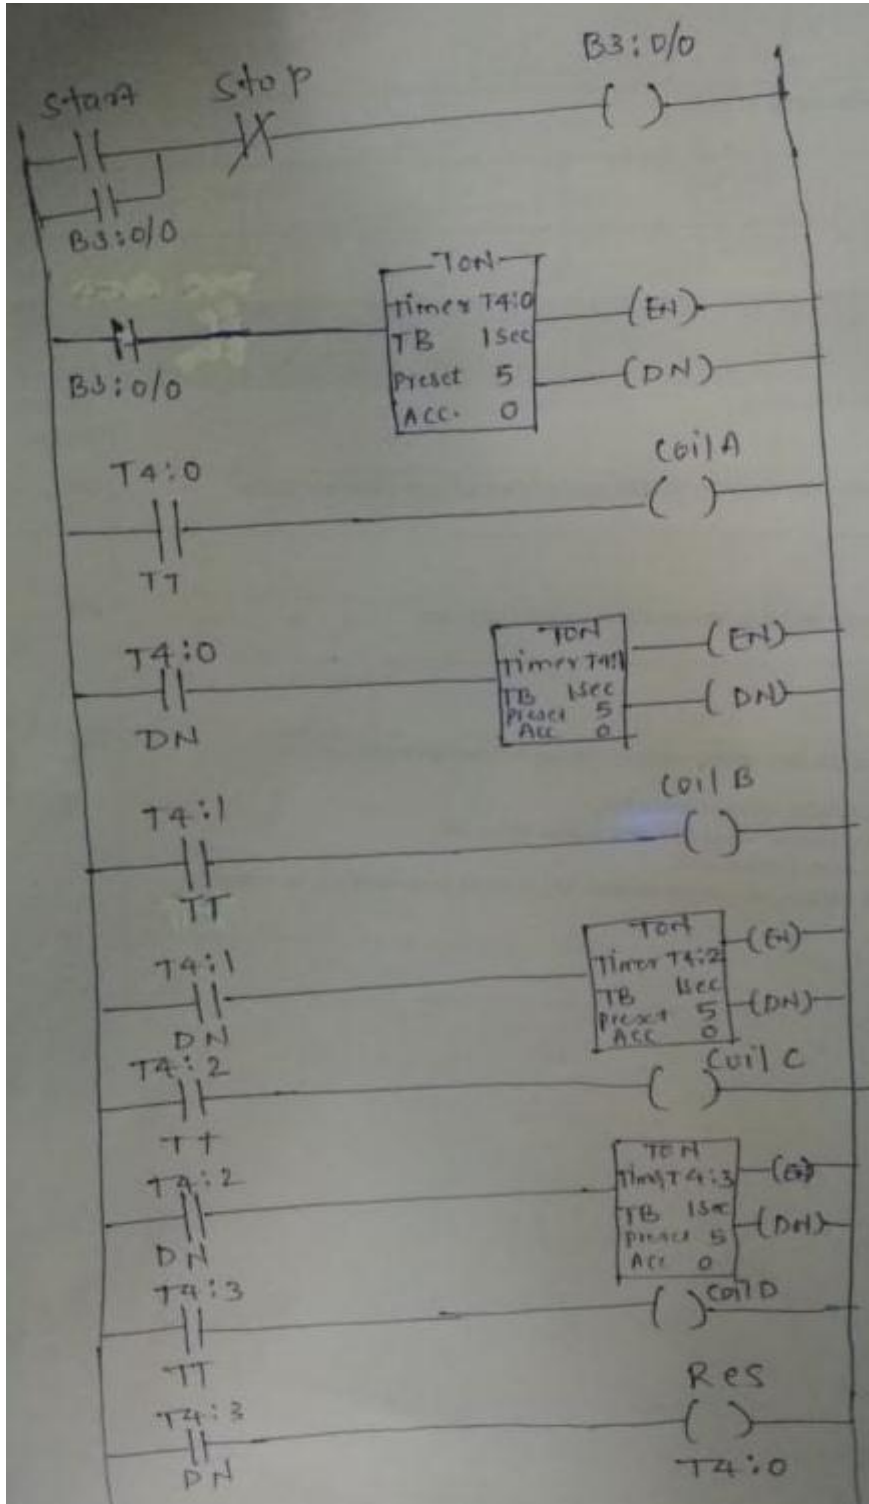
Start Stop B3:0/0
( )
B3:0/0

TON
Timer T4:0
TB 1sec
Preset 5
ACC. 0
(EN)
(DN)
B3:0/0

T4:0
TT
Coil A
( )

T4:0
DN
TON
Timer T4:1
TB 1sec
Preset 5
Acc 0
(EN)
(DN)

T4:1
TT
Coil B
( )

T4:1
DN
TON
Timer T4:2
TB 1sec
Preset 5
Acc 0
(EN)
(DN)

T4:2
TT
Coil C
( )

T4:2
DN
TON
Timer T4:3
TB 1sec
Preset 5
Acc 0
(EN)
(DN)

T4:3
TT
Coil D
( )

T4:3
DN
Res
( )
T4:0